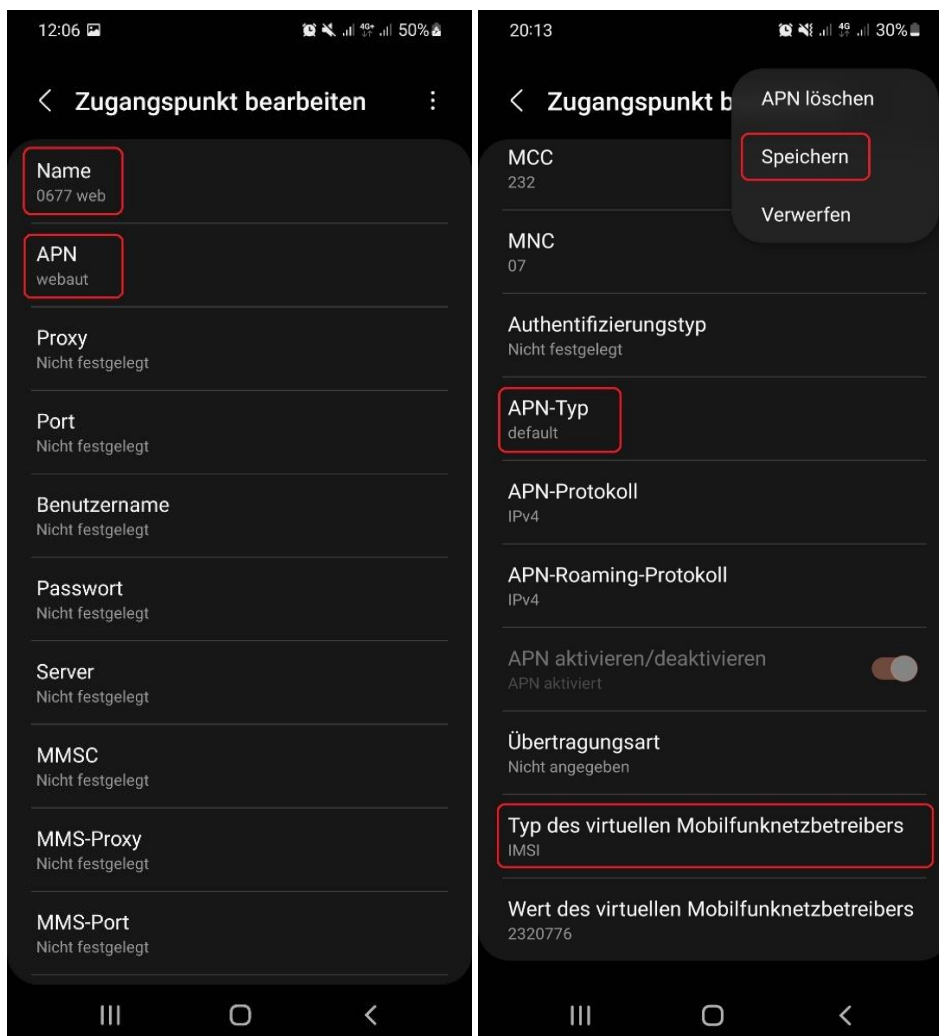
12:06

50%

Zugangspunkt bearbeiten

Name
0677 web

APN
webaut

Proxy
Nicht festgelegt

Port
Nicht festgelegt

Benutzername
Nicht festgelegt

Passwort
Nicht festgelegt

Server
Nicht festgelegt

MMSC
Nicht festgelegt

MMS-Proxy
Nicht festgelegt

MMS-Port
Nicht festgelegt

20:13

30%

Zugangspunkt b

APN löschen

Speichern

Verwerfen

MCC
232

MNC
07

Authentifizierungstyp
Nicht festgelegt

APN-Typ
default

APN-Protokoll
IPv4

APN-Roaming-Protokoll
IPv4

APN aktivieren/deaktivieren
APN aktiviert

Übertragungsart
Nicht angegeben

Typ des virtuellen Mobilfunknetzbetreibers
IMSI

Wert des virtuellen Mobilfunknetzbetreibers
2320776